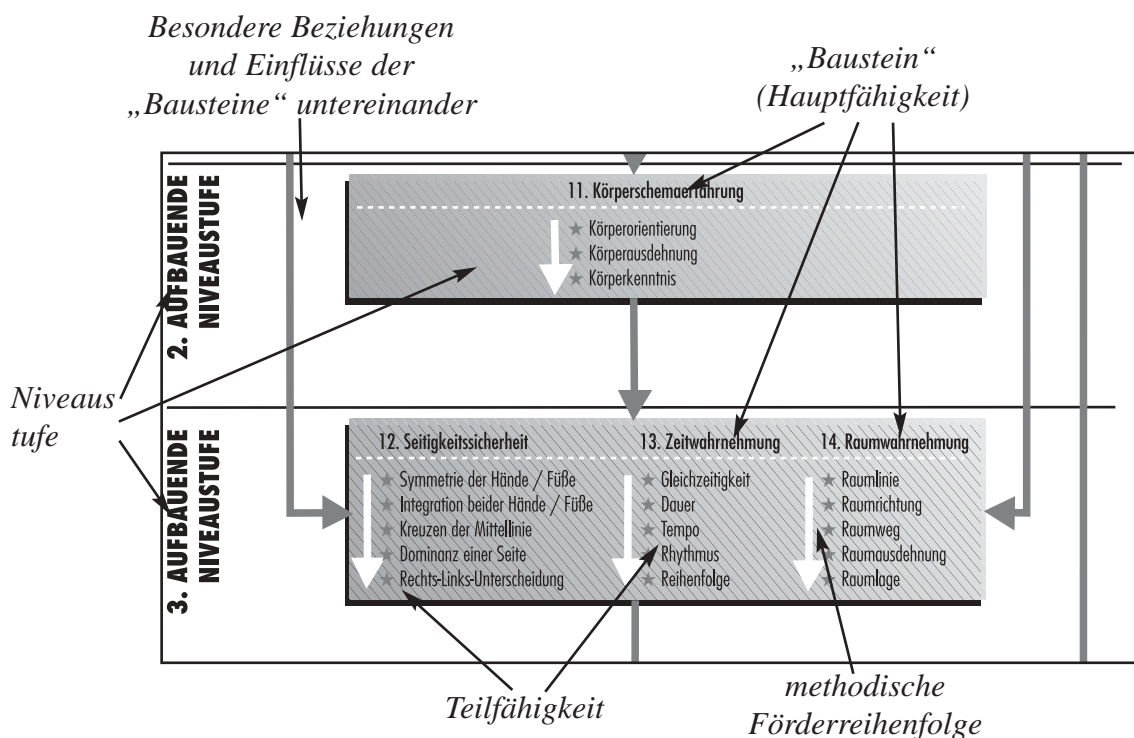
Besondere Beziehungen und Einflüsse der „Bausteine“ untereinander

„Baustein“ (Hauptfähigkeit)

2. AUFBAUENDE NIVEAUSTUFE

11. Körperschemaerfahrung

★ Körperorientierung
★ Körperausdehnung
★ Körperkenntnis

Niveaustufe

3. AUFBAUENDE NIVEAUSTUFE

12. Seitigkeitssicherheit

★ Symmetrie der Hände / Füße
★ Integration beider Hände / Füße
★ Kreuzen der Mittellinie
★ Dominanz einer Seite
★ Rechts-Links-Unterscheidung

13. Zeitwahrnehmung

★ Gleichzeitigkeit
★ Dauer
★ Tempo
★ Rhythmus
★ Reihenfolge

14. Raumwahrnehmung

★ Raumlinie
★ Raumrichtung
★ Raumweg
★ Raumausdehnung
★ Raumlage

Teilfähigkeit

methodische Förderreihenfolge